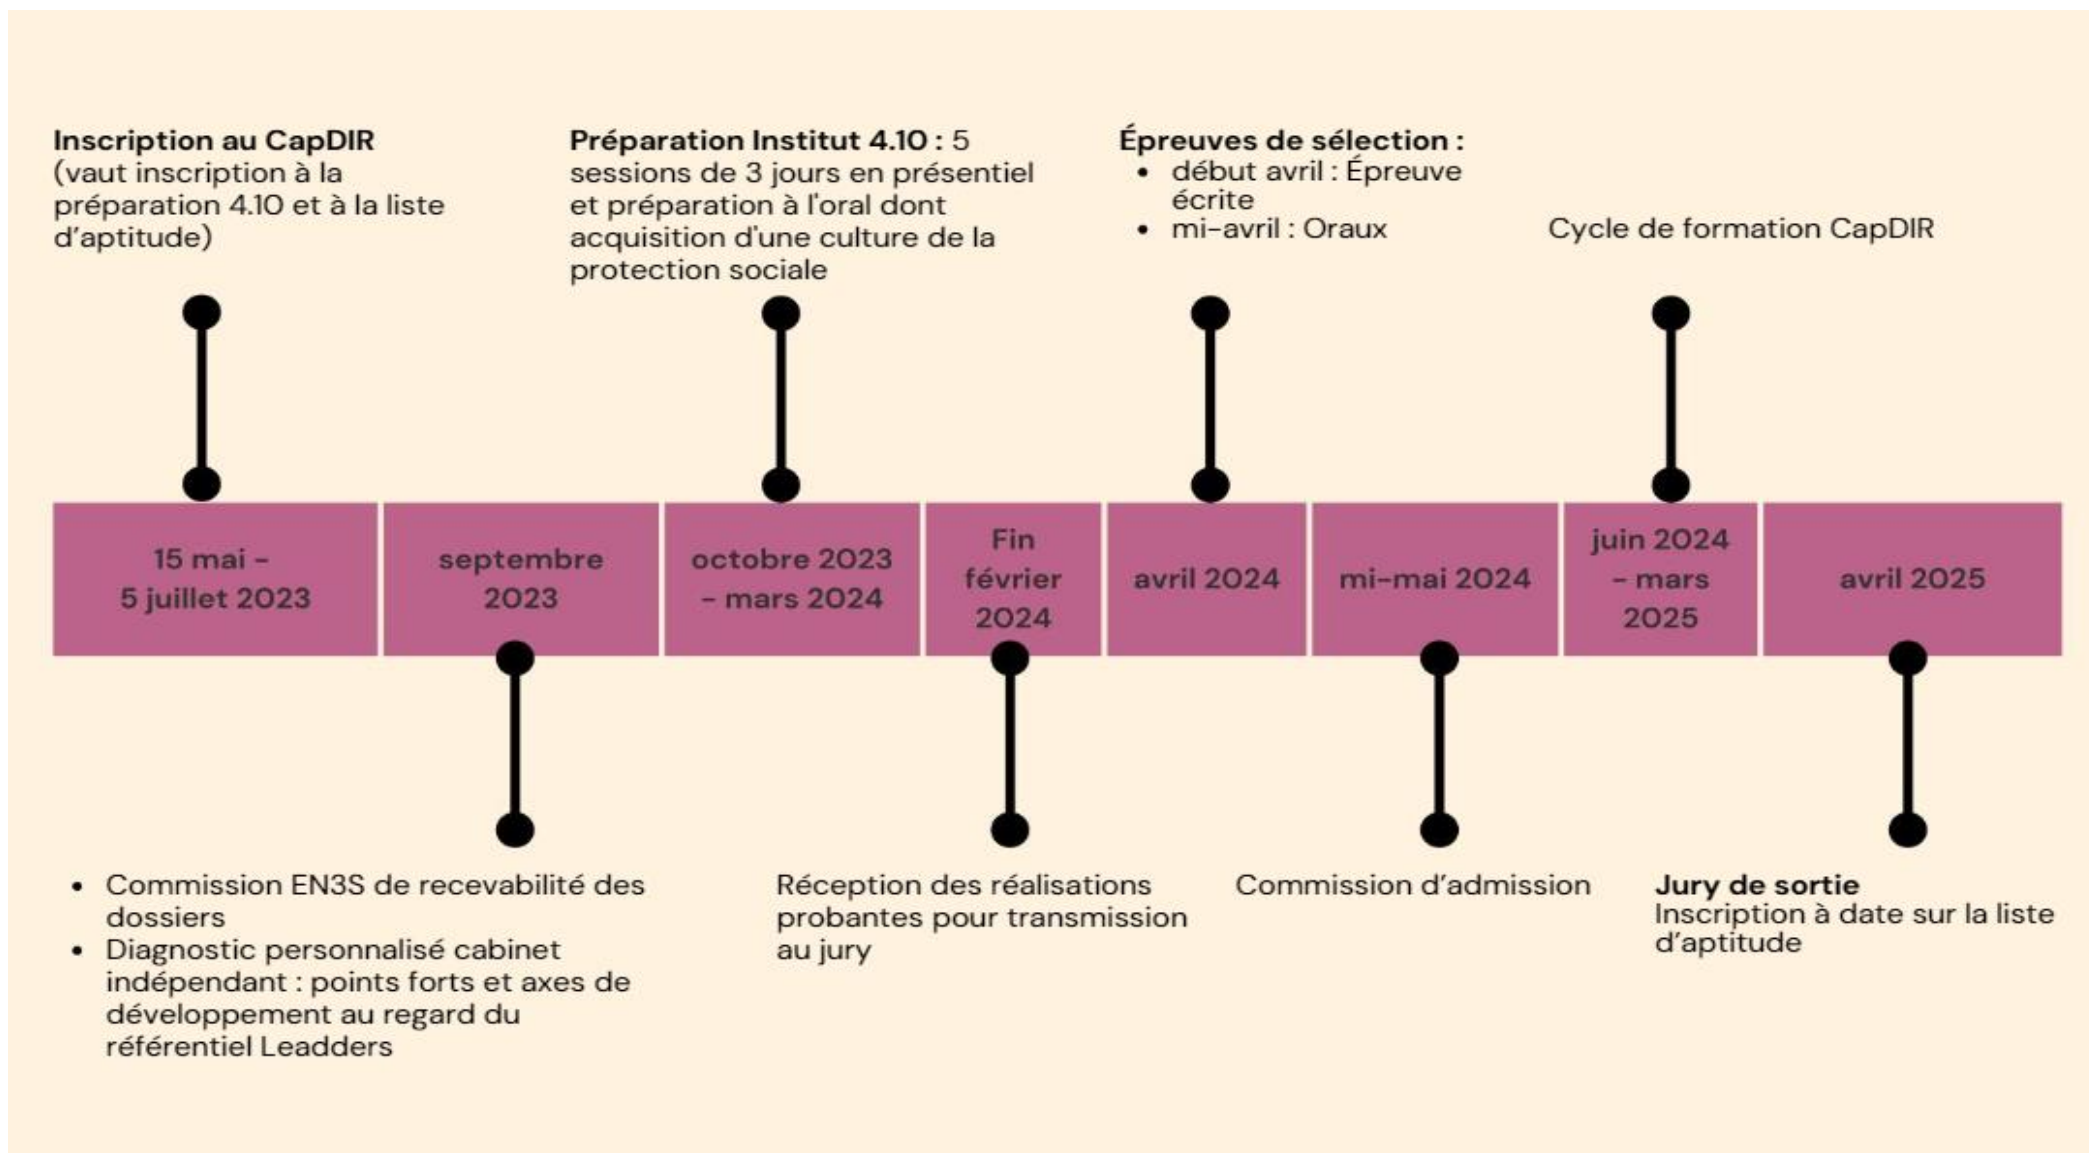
**Inscription au CapDIR** (vaut inscription à la préparation 4.10 et à la liste d'aptitude)

**Préparation Institut 4.10 :** 5 sessions de 3 jours en présentiel et préparation à l'oral dont acquisition d'une culture de la protection sociale

**Épreuves de sélection :**
- début avril : Épreuve écrite
- mi-avril : Oraux

Cycle de formation CapDIR

| 15 mai - 5 juillet 2023 | septembre 2023 | octobre 2023 - mars 2024 | Fin février 2024 | avril 2024 | mi-mai 2024 | juin 2024 - mars 2025 | avril 2025 |
|---|---|---|---|---|---|---|---|

- Commission EN3S de recevabilité des dossiers
- Diagnostic personnalisé cabinet indépendant : points forts et axes de développement au regard du référentiel Leadders

Réception des réalisations probantes pour transmission au jury

Commission d'admission

**Jury de sortie**
Inscription à date sur la liste d'aptitude